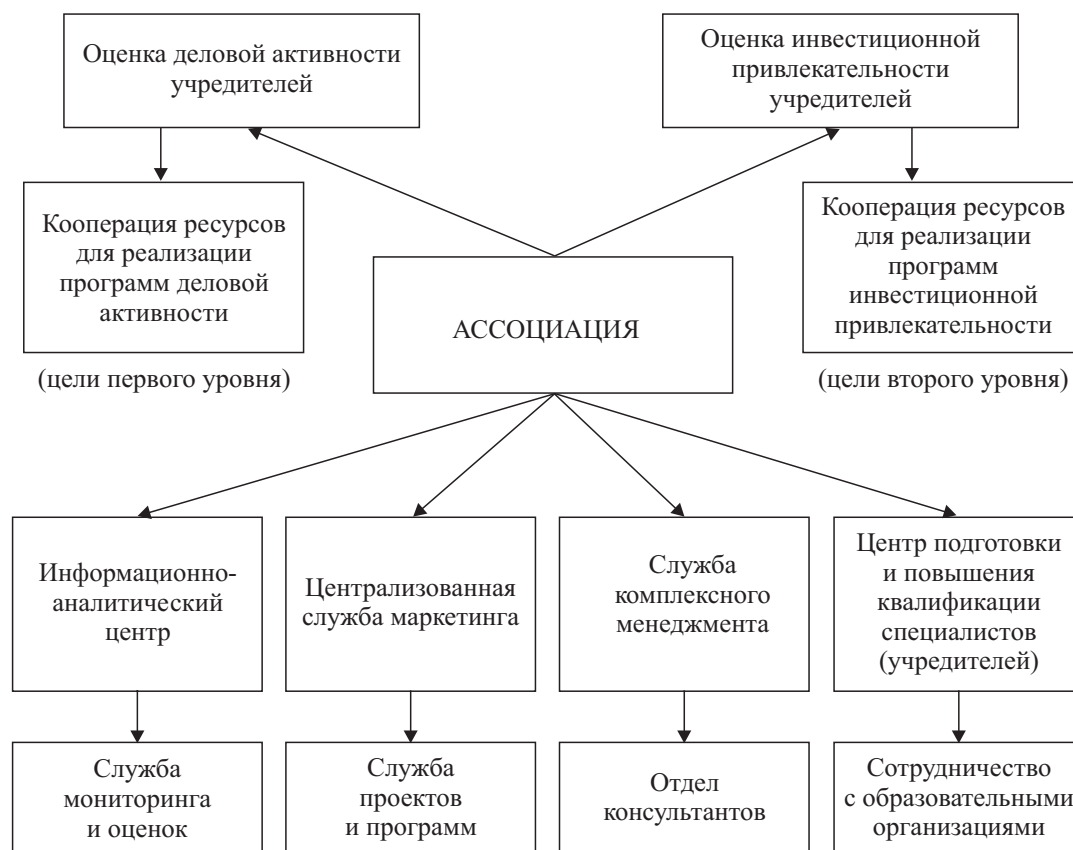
Оценка деловой активности учредителей

Оценка инвестиционной привлекательности учредителей

Кооперация ресурсов для реализации программ деловой активности

АССОЦИАЦИЯ

Кооперация ресурсов для реализации программ инвестиционной привлекательности

(цели первого уровня)

(цели второго уровня)

Информационно-аналитический центр

Централизованная служба маркетинга

Служба комплексного менеджмента

Центр подготовки и повышения квалификации специалистов (учредителей)

Служба мониторинга и оценок

Служба проектов и программ

Отдел консультантов

Сотрудничество с образовательными организациями